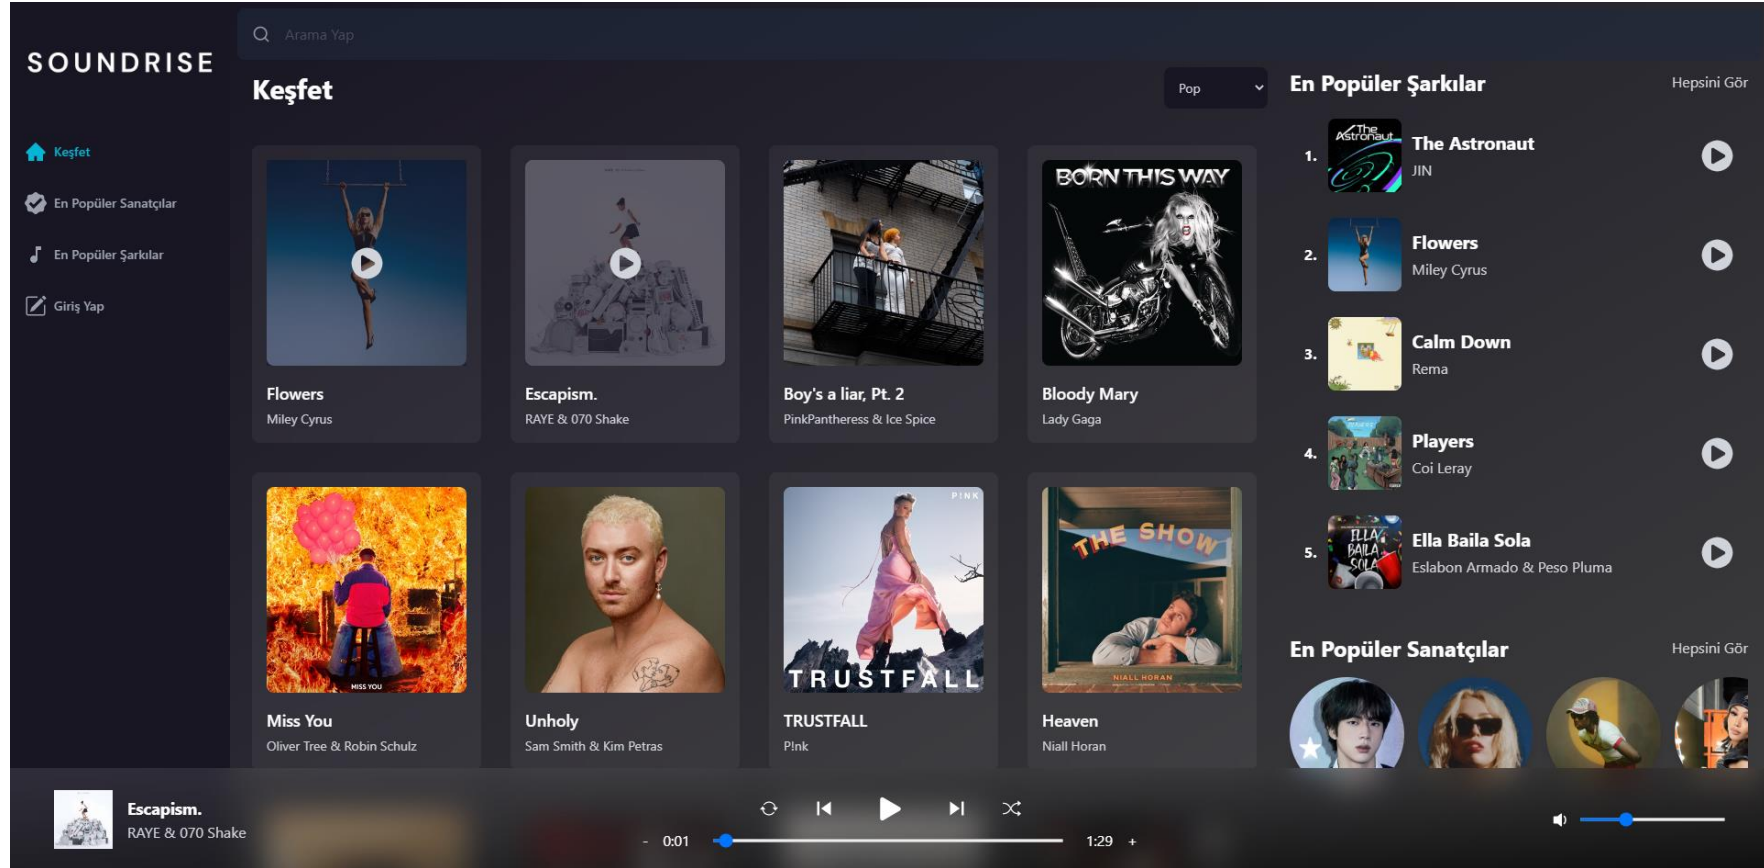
SOUNDRISE

Arama Yap

Keşfet

En Popüler Sanatçılar

En Popüler Şarkılar

Giriş Yap

Keşfet

Pop

Flowers
Miley Cyrus

Escapism.
RAYE & 070 Shake

Boy's a liar, Pt. 2
PinkPantheress & Ice Spice

BORN THIS WAY

Bloody Mary
Lady Gaga

MISS YOU

Miss You
Oliver Tree & Robin Schulz

Unholy
Sam Smith & Kim Petras

P!NK

TRUSTFALL

TRUSTFALL
P!nk

THE SHOW

NIALL HORAN

Heaven
Niall Horan

En Popüler Şarkılar
Hepsini Gör

1. The Astronaut
The Astronaut
JIN

2. Flowers
Miley Cyrus

3. Calm Down
Rema

4. Players
Coi Leray

ELLA BAILA SOLA

5. Ella Baila Sola
Eslabon Armado & Peso Pluma

En Popüler Sanatçılar
Hepsini Gör

Escapism.
RAYE & 070 Shake

- 0:01 1:29 +